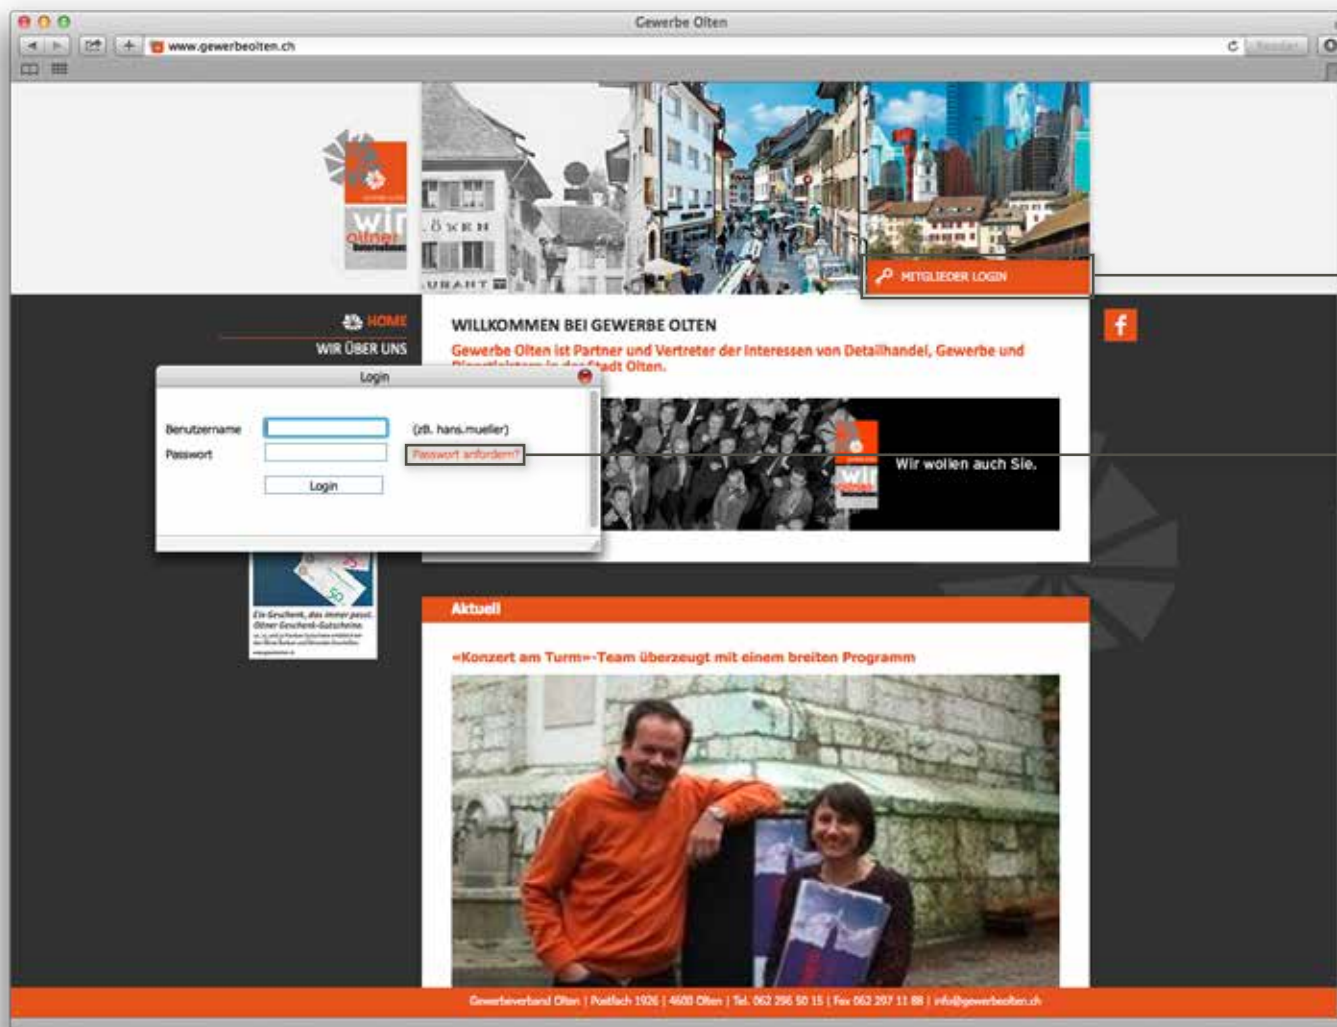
Gewerbe Olten

www.gewerbeolten.ch

Reader

wir oltner

MITGLIEDER LOGIN

HOME

WIR ÜBER UNS

Login

Benutzername

(zB. hans.mueller)

Passwort

Passwort anfordern?

Login

WILLKOMMEN BEI GEWERBE OLTEN

Gewerbe Olten ist Partner und Vertreter der Interessen von Detailhandel, Gewerbe und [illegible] Stadt Olten.

Wir wollen auch Sie.

Ein Geschenk, das immer passt. Oltner Geschenk-Gutscheine.

Aktuell

«Konzert am Turm»-Team überzeugt mit einem breiten Programm

Gewerbeverband Olten | Postfach 1926 | 4600 Olten | Tel. 062 296 50 15 | Fax 062 297 11 88 | info@gewerbeolten.ch